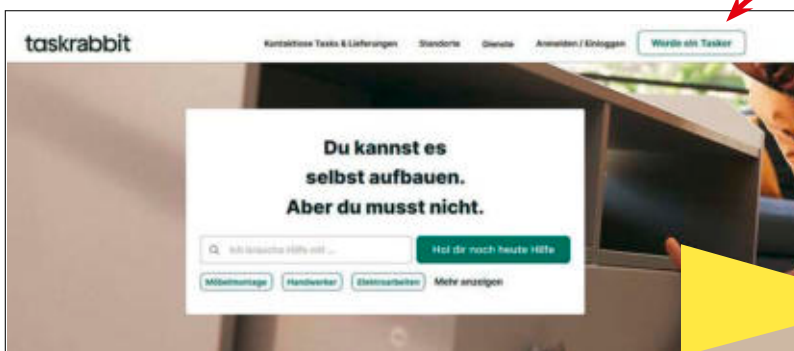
taskrabbit

Kontaktlose Tasks & Lieferungen Standorte Dienste Anmelden / Einloggen Werde ein Tasker

Du kannst es selbst aufbauen. Aber du musst nicht.

Ich brauche Hilfe mit ...

Hol dir noch heute Hilfe

Möbelmontage Handwerker Elektroarbeiten Mehr anzeigen